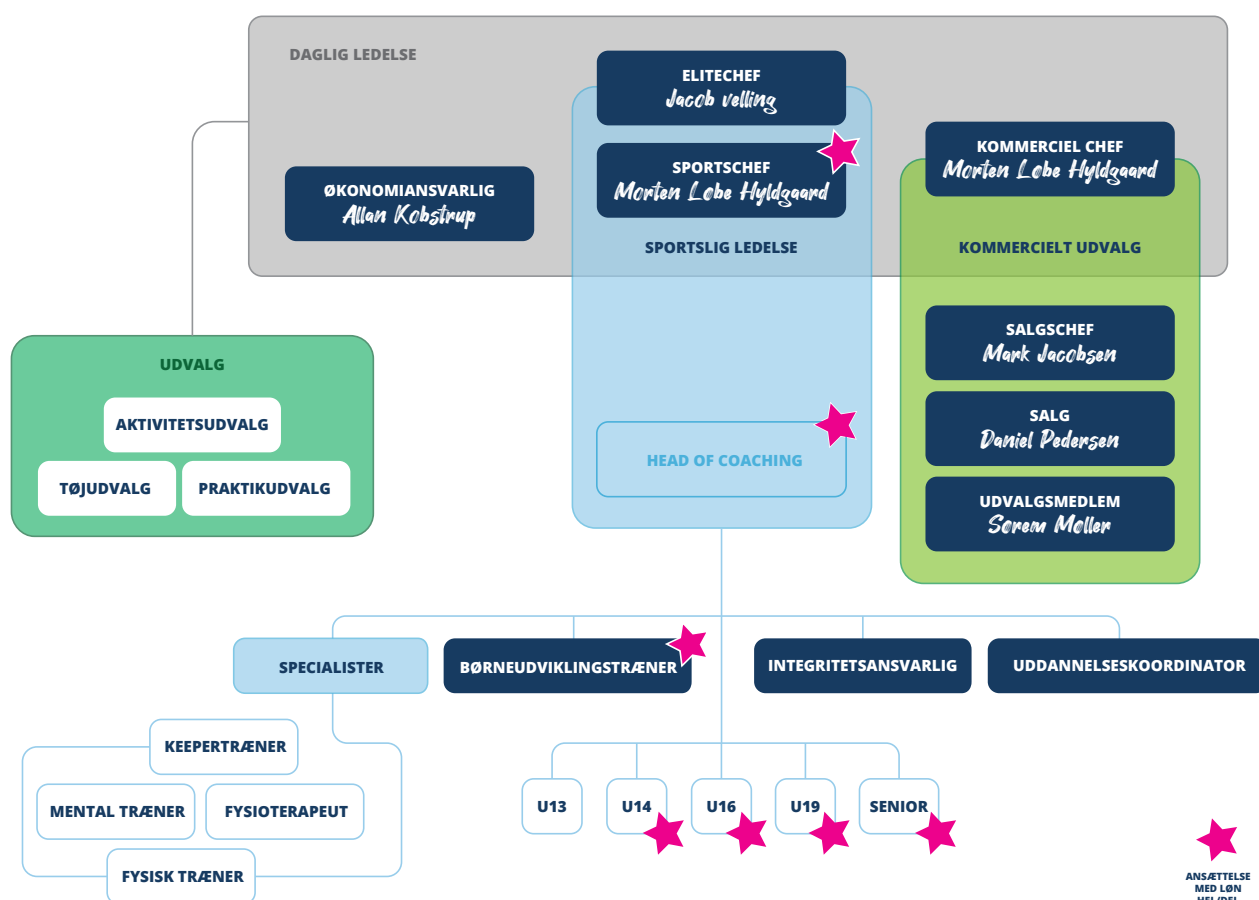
DAGLIG LEDELSE

ELITECHEF
Jacob velling

SPORTSCHEF
Morten Løbe Hyldgaard

KOMMERCIEL CHEF
Morten Løbe Hyldgaard

ØKONOMIANSVARLIG
Allan Kobstrup

SPORTSLIG LEDELSE

KOMMERCIELT UDVALG

UDVALG

AKTIVITETSUDVALG

TØJUDVALG

PRAKTIKUDVALG

SALGSCHEF
Mark Jacobsen

SALG
Daniel Pedersen

UDVALGSMEDLEM
Sørem Møller

HEAD OF COACHING

SPECIALISTER

BØRNEUDVIKLINGSTRÆNER

INTEGRITETSANSVARLIG

UDDANNELSESKOORDINATOR

KEEPERTRÆNER

MENTAL TRÆNER

FYSIOTERAPEUT

FYSISK TRÆNER

U13

U14

U16

U19

SENIOR

ANSÆTTELSE MED LØN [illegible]